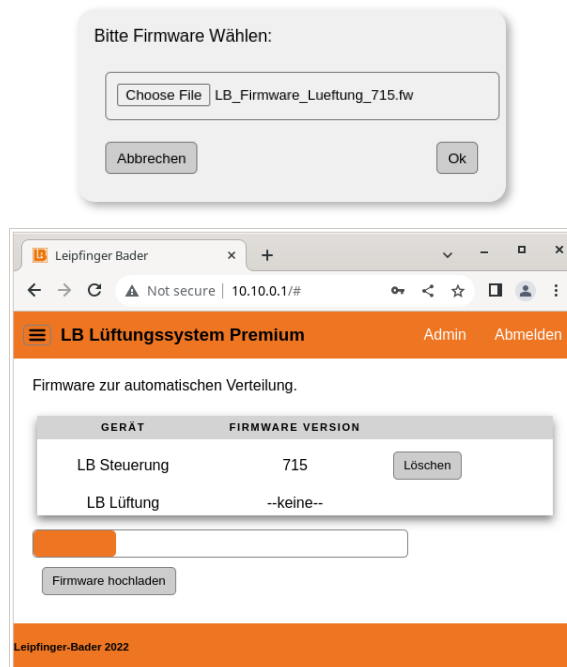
Bitte Firmware Wählen:

Choose File LB_Firmware_Lueftung_715.fw

Abbrechen

Ok

LB Leipfinger Bader ×

+

Not secure | 10.10.0.1/#

LB Lüftungssystem Premium

Admin

Abmelden

Firmware zur automatischen Verteilung.

| GERÄT | FIRMWARE VERSION | |
|---|---|---|
| LB Steuerung | 715 | Löschen |
| LB Lüftung | --keine-- | |

Firmware hochladen

Leipfinger-Bader 2022